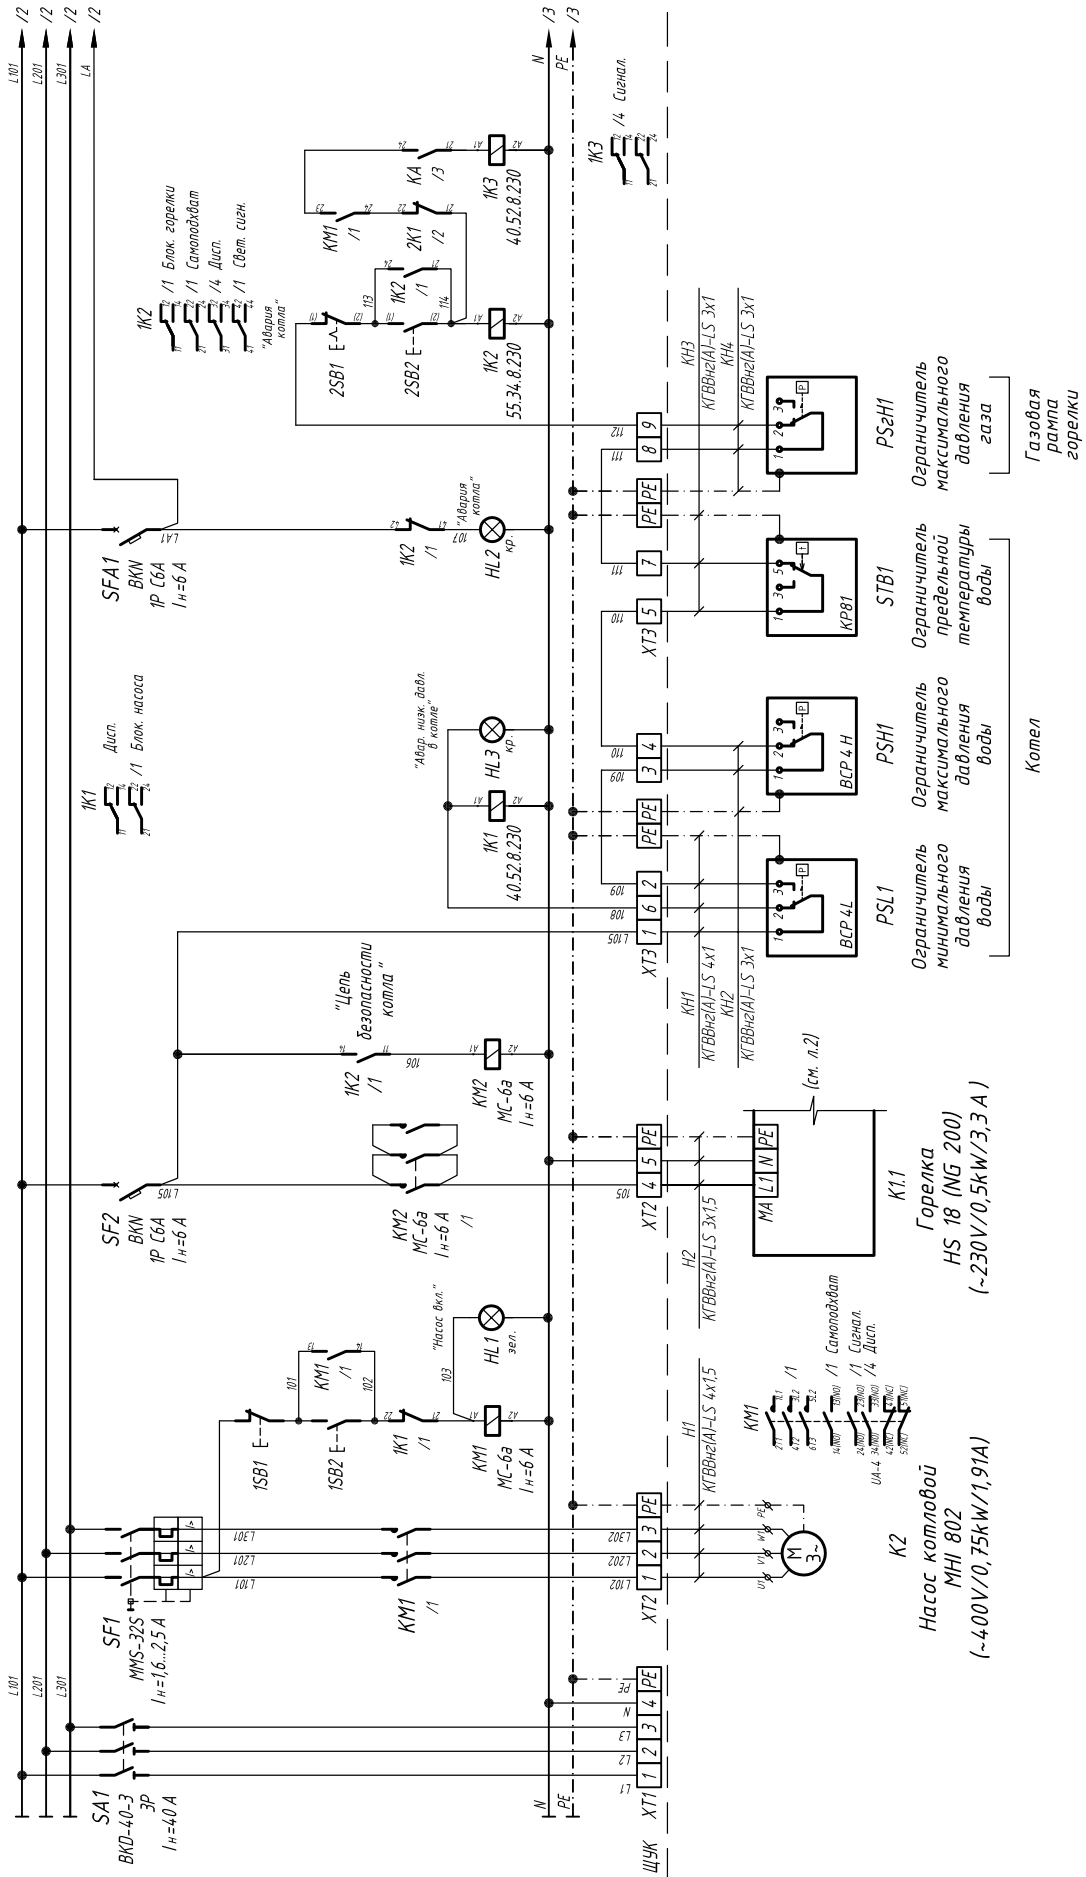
L101 L201 L301 LA /2 /2 /2 /2

N PE /3 /3

SA1
BKD-40-3
3P
$I_H$=40 A

XT1 1 2 3 4 PE
L1 L2 L3 N PE

ЩУК

SF1
MMS-32S
$I_H$=1,6...2,5 A

KM1
/1

XT2 1 2 3 PE
L102 L202 L302
L101 L201 L301

K2
Насос котловой
MHI 802
(~400V/0,75kW/1,91A)

H1
КГВВнг(А)-LS 4x1,5

1SB1
1SB2

101 102 103

KM1
/1

1K1
/1

KM1
MC-6a
$I_H$=6 A

HL1
зел.

"Насос вкл."

KM1
/1
/1 Самоподхват
/1 Сигнал.
/4 Дисп.
UA-4

SF2
BKN
1P C6A
$I_H$=6 A

L105

KM2
MC-6a
$I_H$=6 A
/1

XT2 4 5 PE
105

H2
КГВВнг(А)-LS 3x1,5

MA L1 N PE
(см. л.2)

K1.1
Горелка
HS 18 (NG 200)
(~230V/0,5kW/3,3 A)

1K2
/1

106

KM2
MC-6a
$I_H$=6 A

"Цепь безопасности котла"

KH1
КГВВнг(А)-LS 4x1
KH2
КГВВнг(А)-LS 3x1

XT3 1 6 2 PE PE 3 4 5 7 PE PE 8 9
L105 108 109 109 110 110 111 111 112

1K1
40.52.8.230

1K1
Дисп.
/1 Блок. насоса

HL3
кр.

"Авар. низк. давл. в котле"

PSL1
BCP 4L
Ограничитель минимального давления воды

PSH1
BCP 4 H
Ограничитель максимального давления воды

STB1
KP81
Ограничитель предельной температуры воды

Котел

SFA1
BKN
1P C6A
$I_H$=6 A

LA1

1K2
/1

107

HL2
кр.

"Авария котла"

PSгH1
Ограничитель максимального давления газа

Газовая рампа горелки

KH3
КГВВнг(А)-LS 3x1
KH4
КГВВнг(А)-LS 3x1

2SB1
2SB2

113 114

1K2
/1

1K2
55.34.8.230

1K2
/1 Блок. горелки
/1 Самоподхват
/4 Дисп.
/1 Свет. сигн.

"Авария котла"

KM1
/1

2K1
/2

KA
/3

1K3
40.52.8.230

1K3
/4 Сигнал.